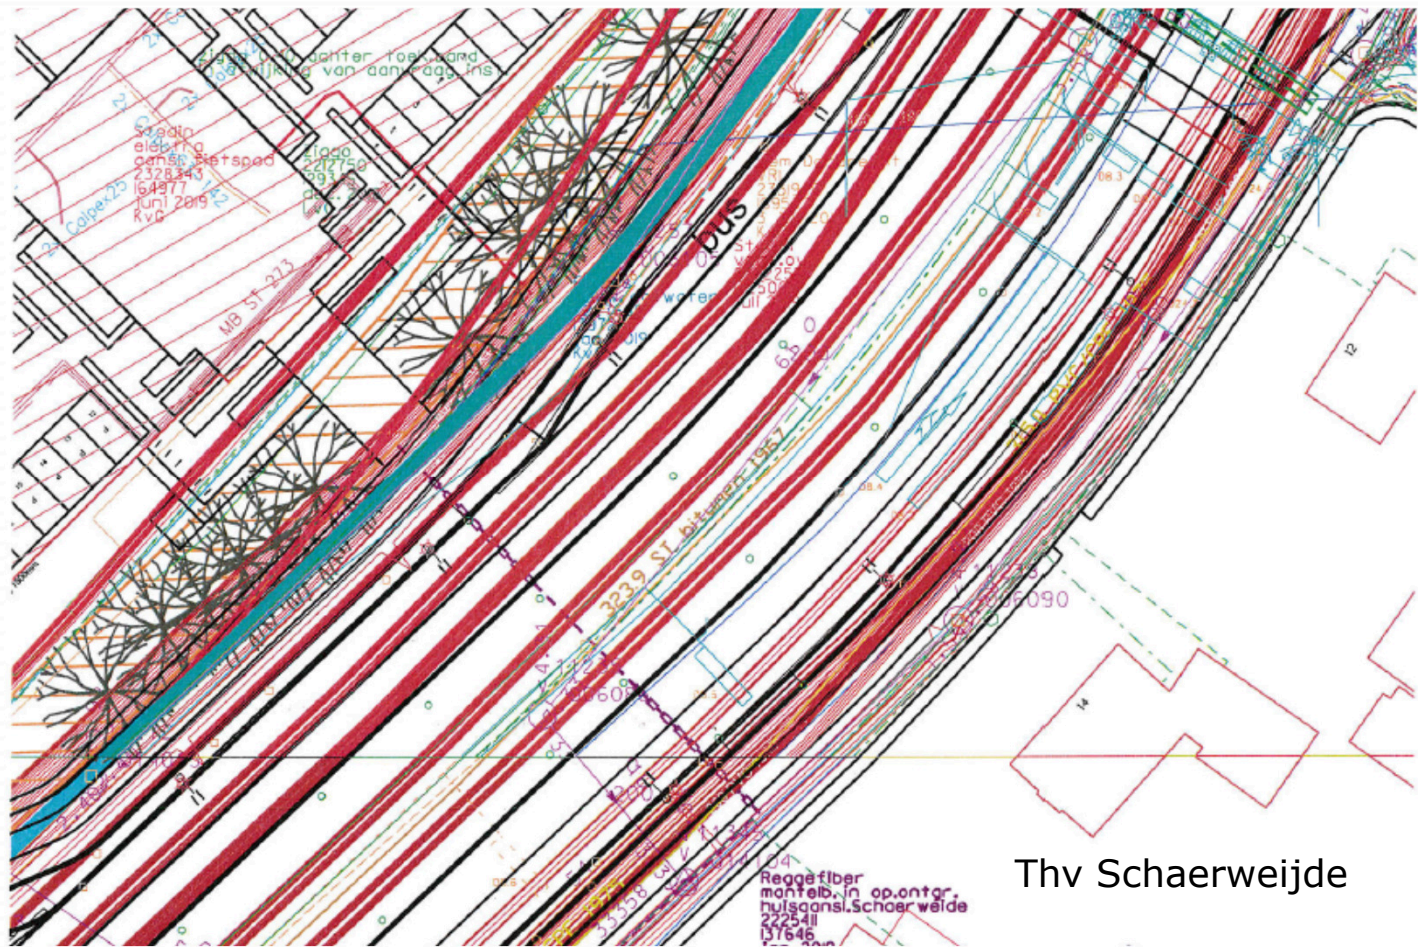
ligging achter toekomend afhankelijk van aanvraag ins.

Stedin elek. ra aansl. fietspad 2328343 164977 Juni 2019 KvG

Calgex25

MB ST 223

Ziggo 2212750

bus

water

0

3239 ST bitumen 1967

1050 PVC

12

14

V 1:1250 6060900

V 1:1250 6060900

Reggefiber mantelb. in op.ontgr. huisaansl.Schaerweide 2225411 137646 Jan 2019

Thv Schaerweijde